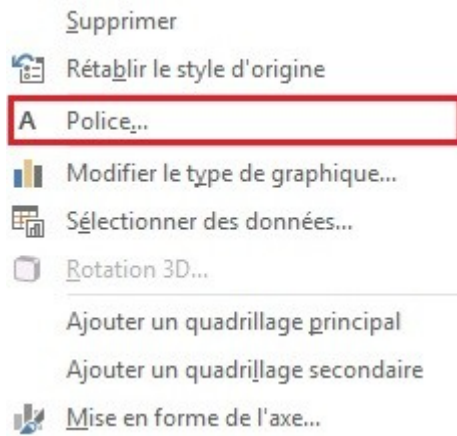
Supprimer
Rétablir le style d'origine
A Police...
Modifier le type de graphique...
Sélectionner des données...
Rotation 3D...
Ajouter un quadrillage principal
Ajouter un quadrillage secondaire
Mise en forme de l'axe...